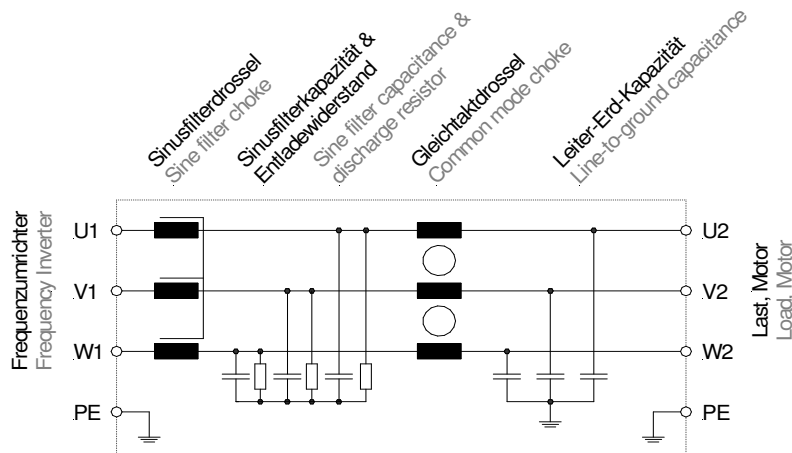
Sinusfilterdrossel
Sine filter choke

Sinusfilterkapazität &
Entladewiderstand

Sine filter capacitance &
discharge resistor

Gleichtaktdrossel
Common mode choke

Leiter-Erd-Kapazität
Line-to-ground capacitance

Frequenzumrichter
Frequency Inverter

U1
V1
W1
PE

U2
V2
W2
PE

Last, Motor
Load, Motor